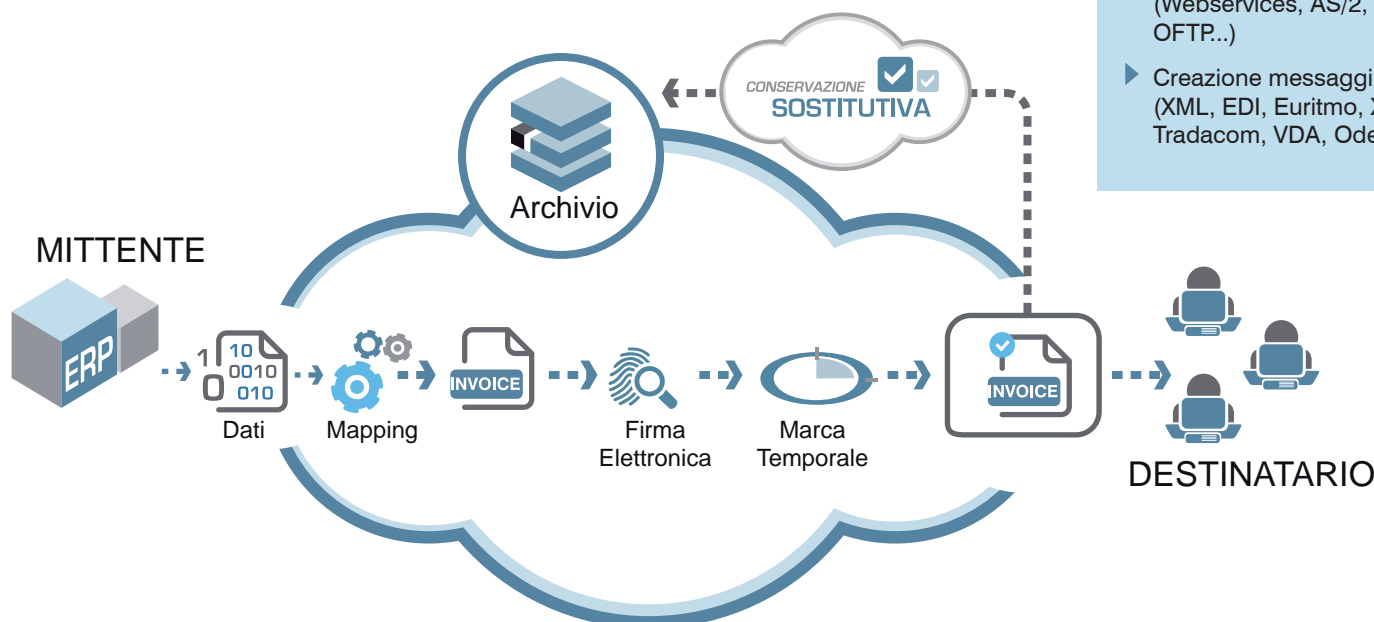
(Webservices, AS/2, OFTP...)

Creazione messaggi (XML, EDI, Euritmo, X Tradacom, VDA, Ode

CONSERVAZIONE SOSTITUTIVA

Archivio

MITTENTE

ERP

1 0 10 0010 010

Dati

Mapping

INVOICE

Firma Elettronica

Marca Temporale

INVOICE

DESTINATARIO